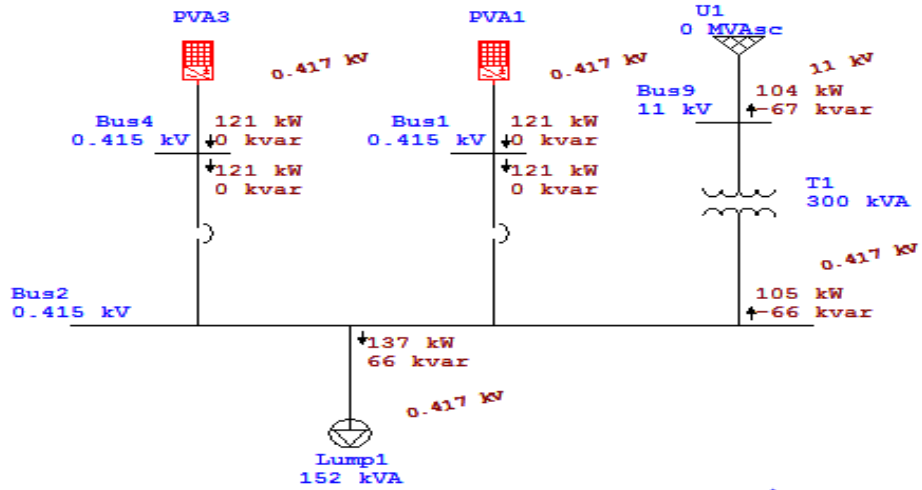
PVA3

0.417 kV

Bus4
0.415 kV

121 kW
0 kvar

121 kW
0 kvar

PVA1

0.417 kV

Bus1
0.415 kV

121 kW
0 kvar

121 kW
0 kvar

U1
0 MVAsc

11 kV

Bus9
11 kV

104 kW
-67 kvar

T1
300 kVA

0.417 kV

105 kW
-66 kvar

Bus2
0.415 kV

137 kW
66 kvar

0.417 kV

Lump1
152 kVA